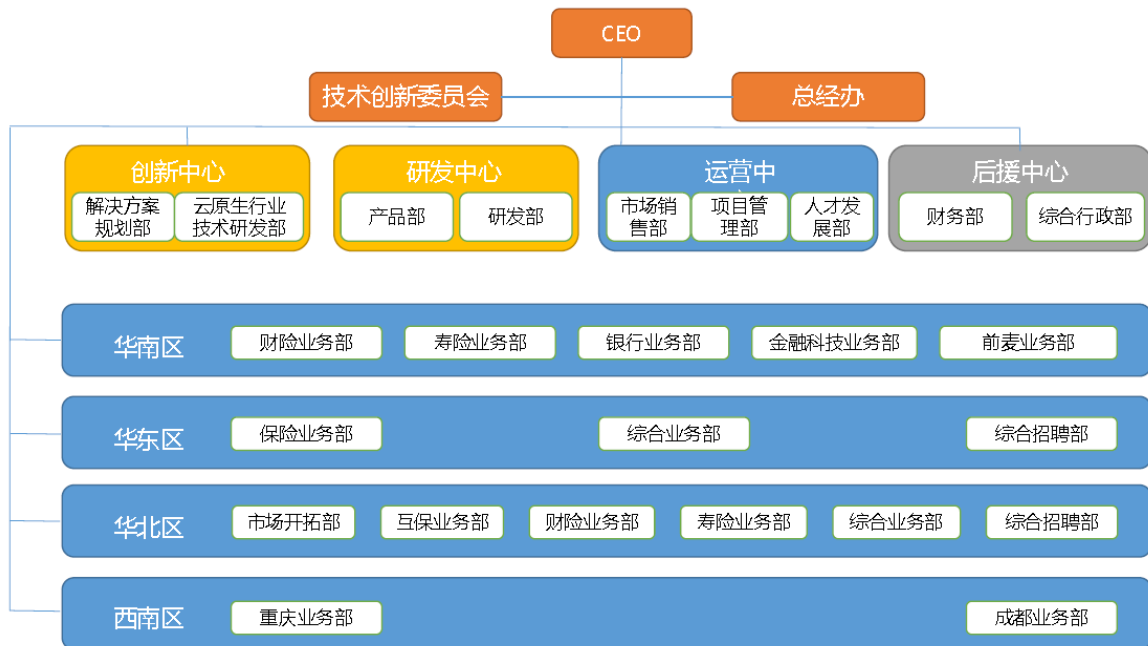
CEO

技术创新委员会

总经办

创新中心
解决方案规划部
云原生行业技术研发部

研发中心
产品部
研发部

运营中
市场销售部
项目管理部
人才发展部

后援中心
财务部
综合行政部

华南区
财险业务部
寿险业务部
银行业务部
金融科技业务部
前麦业务部

华东区
保险业务部
综合业务部
综合招聘部

华北区
市场开拓部
互保业务部
财险业务部
寿险业务部
综合业务部
综合招聘部

西南区
重庆业务部
成都业务部